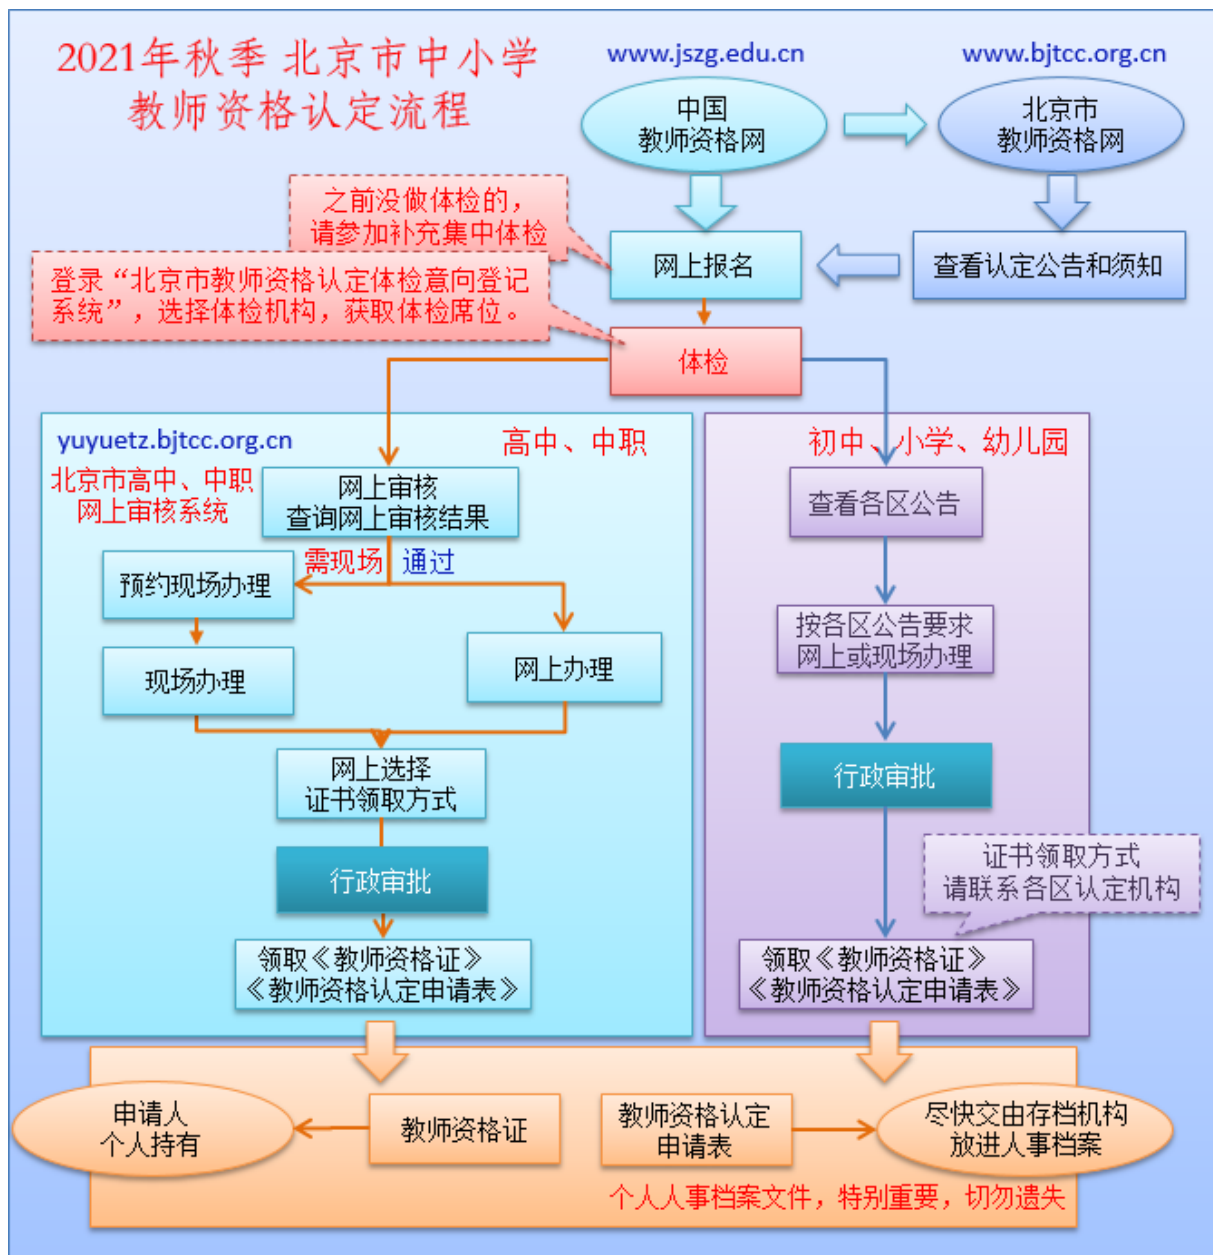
2021年秋季 北京市中小学
教师资格认定流程

www.jszg.edu.cn

www.bjtcc.org.cn

中国
教师资格网

北京市
教师资格网

之前没做体检的，
请参加补充集中体检

网上报名

查看认定公告和须知

登录“北京市教师资格认定体检意向登记系统”，选择体检机构，获取体检席位。

体检

yuyuetz.bjtcc.org.cn

高中、中职

北京市高中、中职
网上审核系统

网上审核
查询网上审核结果

需现场

通过

预约现场办理

现场办理

网上办理

网上选择
证书领取方式

行政审批

领取《教师资格证》
《教师资格认定申请表》

初中、小学、幼儿园

查看各区公告

按各区公告要求
网上或现场办理

行政审批

证书领取方式
请联系各区认定机构

领取《教师资格证》
《教师资格认定申请表》

申请人
个人持有

教师资格证

教师资格认定
申请表

尽快交由存档机构
放进人事档案

个人人事档案文件，特别重要，切勿遗失